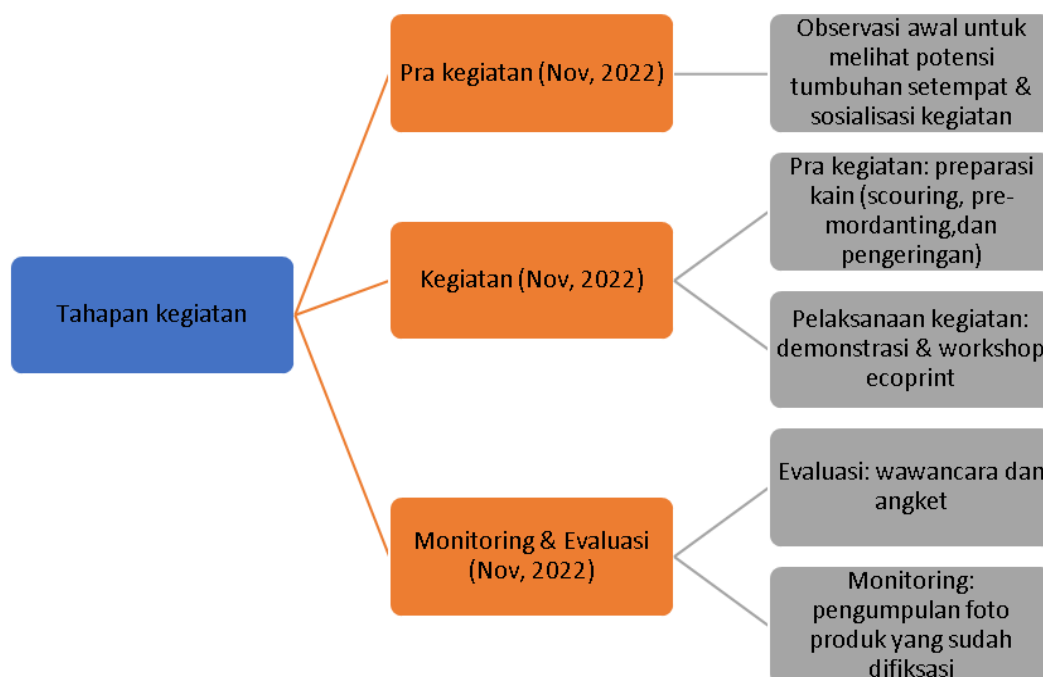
Tahapan kegiatan

Pra kegiatan (Nov, 2022)

Observasi awal untuk melihat potensi tumbuhan setempat & sosialisasi kegiatan

Kegiatan (Nov, 2022)

Pra kegiatan: preparasi kain (scouring, premordanting,dan pengeringan)

Pelaksanaan kegiatan: demonstrasi & workshop ecoprint

Monitoring & Evaluasi (Nov, 2022)

Evaluasi: wawancara dan angket

Monitoring: pengumpulan foto produk yang sudah difiksasi